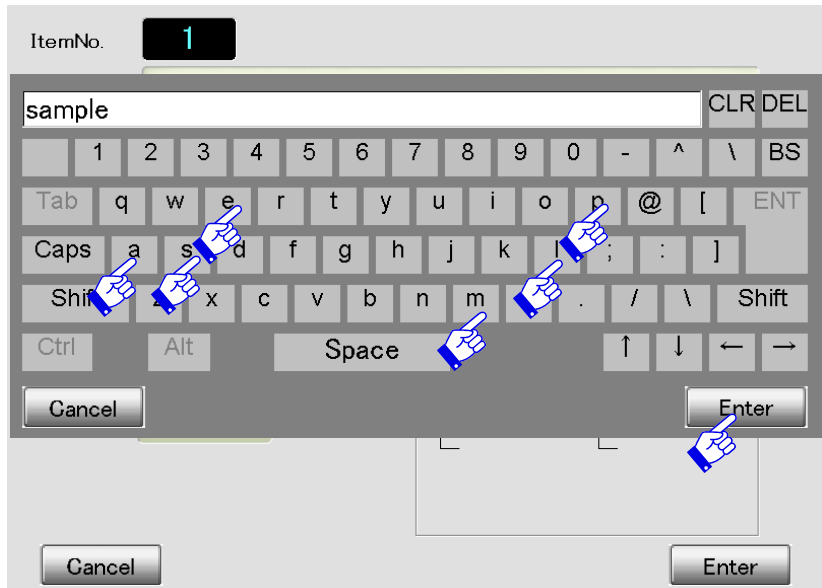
ItemNo. 1

sample

CLR DEL

1 2 3 4 5 6 7 8 9 0 - ^ \ BS

Tab q w e r t y u i o p @ [ ENT

Caps a s d f g h j k l ; : ]

Shift z x c v b n m , . / \ Shift

Ctrl Alt Space ↑ ↓ ← →

Cancel

Enter

Cancel

Enter